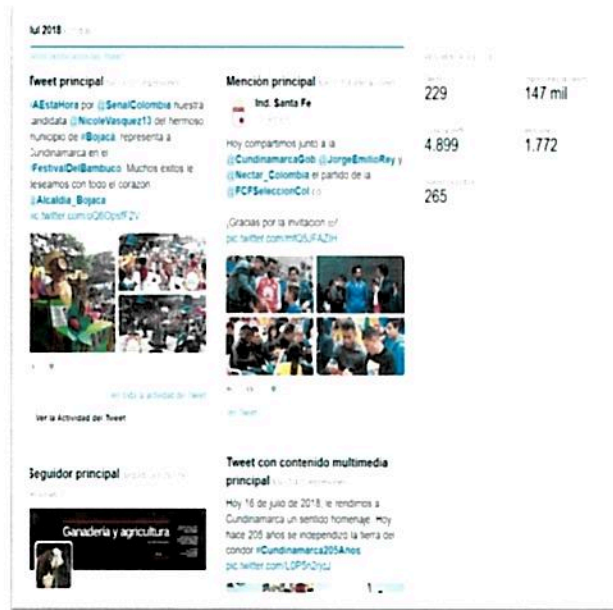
Jul 2018 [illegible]

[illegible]

Tweet principal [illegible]

#AEstaHora por @SenalColombia nuestra candidata @NicoleVasquez13 del hermoso municipio de #Bojacá representa a Cundinamarca en el #FestivalDelBambuco. Muchos exitos le deseamos con todo el corazon @Alcaldia_Bojaca pic.twitter.com/oQ6OpsfFZV

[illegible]

Ver la Actividad del Tweet

Mención principal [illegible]

Ind. Santa Fe

Hoy compartimos junto a la @CundinamarcaGob @JorgeEmilioRey y @Nectar_Colombia el partido de la @FCFSeleccionCol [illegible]

¡Gracias por la invitacion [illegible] pic.twitter.com/mfQ5JFAZIH

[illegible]

229

147 mil

4.899

1.772

265

Seguidor principal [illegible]

Ganadería y agricultura

Tweet con contenido multimedia principal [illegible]

Hoy 16 de julio de 2018, le rendimos a Cundinamarca un sentido homenaje. Hoy hace 205 años se independizo la tierra del condor #Cundinamarca205Anos pic.twitter.com/L0P5n2rjcJ